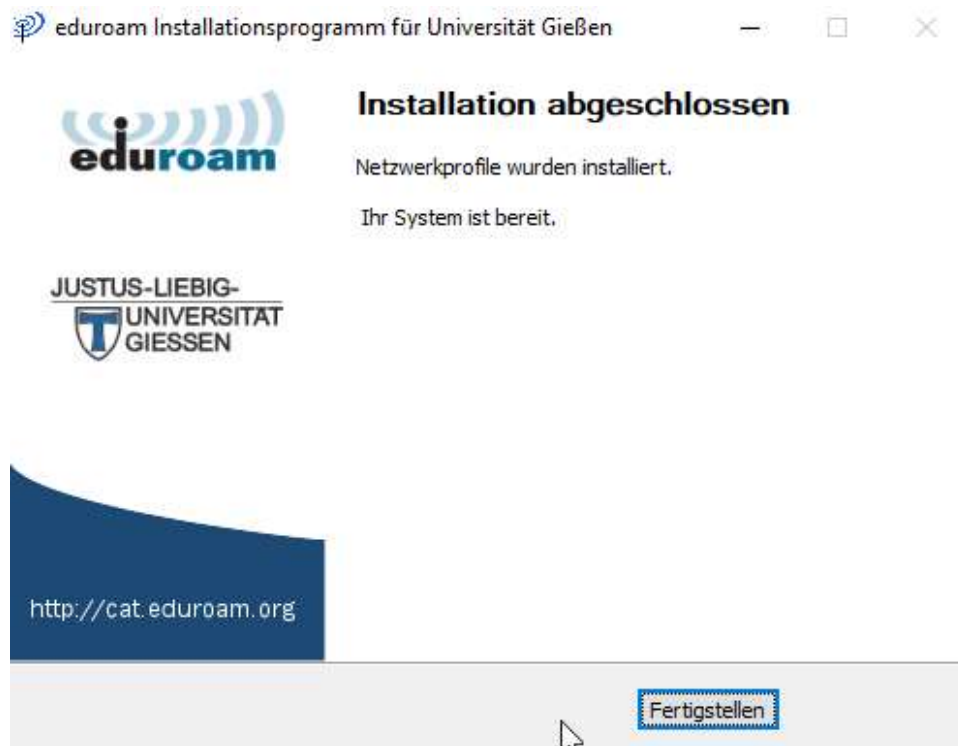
eduroam Installationsprogramm für Universität Gießen

eduroam

JUSTUS-LIEBIG-UNIVERSITAT GIESSEN

http://cat.eduroam.org

Installation abgeschlossen

Netzwerkprofile wurden installiert.

Ihr System ist bereit.

Fertigstellen